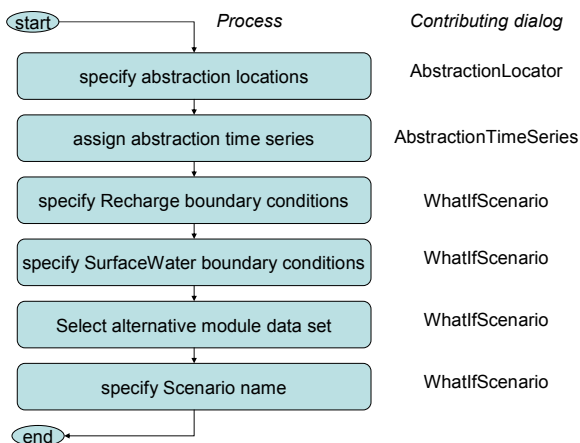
start

Process

Contributing dialog

specify abstraction locations

AbstractionLocator

assign abstraction time series

AbstractionTimeSeries

specify Recharge boundary conditions

WhatIfScenario

specify SurfaceWater boundary conditions

WhatIfScenario

Select alternative module data set

WhatIfScenario

specify Scenario name

WhatIfScenario

end